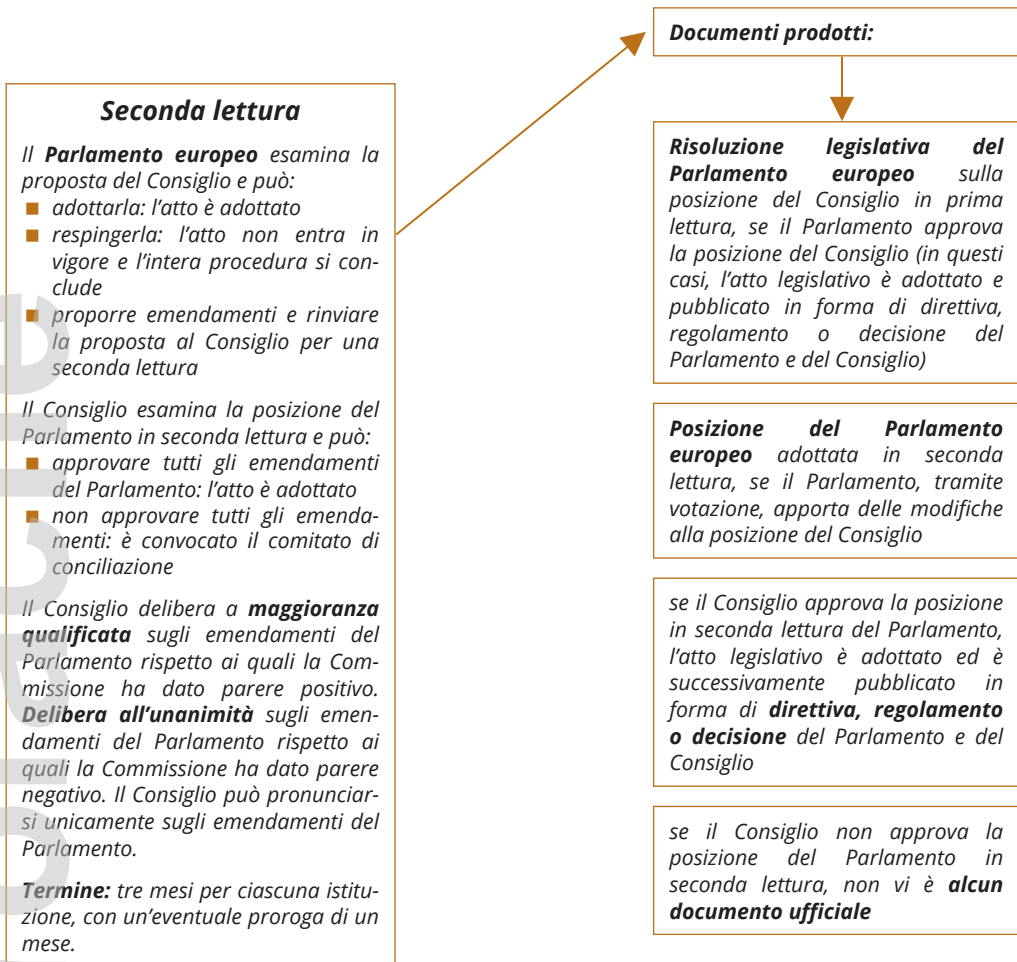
Seconda lettura

Il **Parlamento europeo** esamina la proposta del Consiglio e può:
- adottarla: l'atto è adottato
- respingerla: l'atto non entra in vigore e l'intera procedura si conclude
- proporre emendamenti e rinviare la proposta al Consiglio per una seconda lettura

Il Consiglio esamina la posizione del Parlamento in seconda lettura e può:
- approvare tutti gli emendamenti del Parlamento: l'atto è adottato
- non approvare tutti gli emendamenti: è convocato il comitato di conciliazione

Il Consiglio delibera a **maggioranza qualificata** sugli emendamenti del Parlamento rispetto ai quali la Commissione ha dato parere positivo. **Delibera all'unanimità** sugli emendamenti del Parlamento rispetto ai quali la Commissione ha dato parere negativo. Il Consiglio può pronunciarsi unicamente sugli emendamenti del Parlamento.

**Termine:** tre mesi per ciascuna istituzione, con un'eventuale proroga di un mese.

Documenti prodotti:

**Risoluzione legislativa del Parlamento europeo** sulla posizione del Consiglio in prima lettura, se il Parlamento approva la posizione del Consiglio (in questi casi, l'atto legislativo è adottato e pubblicato in forma di direttiva, regolamento o decisione del Parlamento e del Consiglio)

**Posizione del Parlamento europeo** adottata in seconda lettura, se il Parlamento, tramite votazione, apporta delle modifiche alla posizione del Consiglio

se il Consiglio approva la posizione in seconda lettura del Parlamento, l'atto legislativo è adottato ed è successivamente pubblicato in forma di **direttiva, regolamento o decisione** del Parlamento e del Consiglio

se il Consiglio non approva la posizione del Parlamento in seconda lettura, non vi è **alcun documento ufficiale**